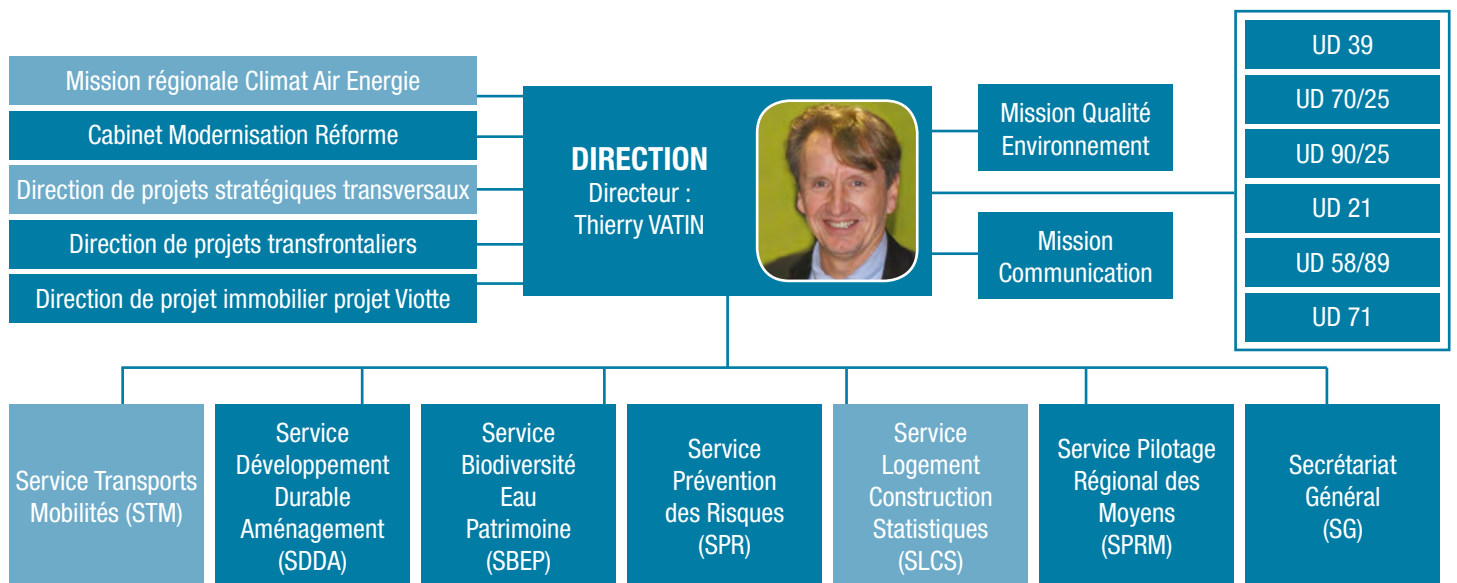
Mission régionale Climat Air Energie

Cabinet Modernisation Réforme

Direction de projets stratégiques transversaux

Direction de projets transfrontaliers

Direction de projet immobilier projet Viotte

DIRECTION
Directeur :
Thierry VATIN

Mission Qualité Environnement

Mission Communication

UD 39

UD 70/25

UD 90/25

UD 21

UD 58/89

UD 71

Service Transports Mobilités (STM)

Service Développement Durable Aménagement (SDDA)

Service Biodiversité Eau Patrimoine (SBEP)

Service Prévention des Risques (SPR)

Service Logement Construction Statistiques (SLCS)

Service Pilotage Régional des Moyens (SPRM)

Secrétariat Général (SG)